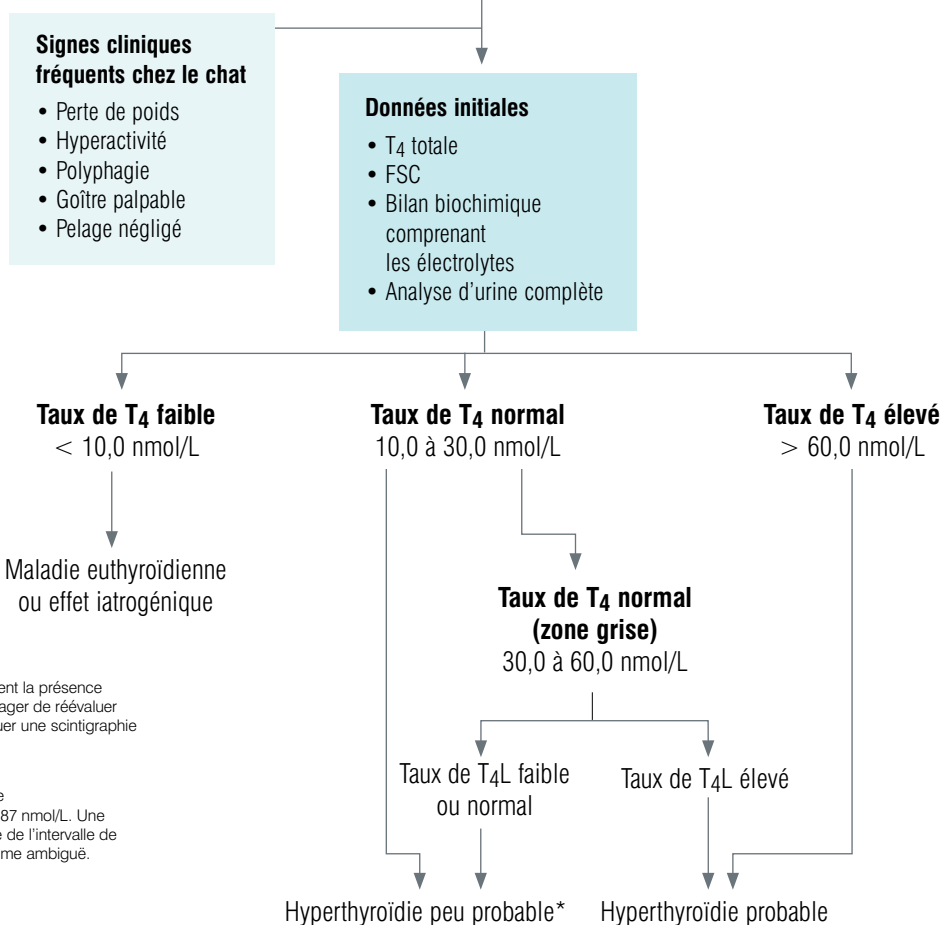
Signes cliniques fréquents chez le chat

• Perte de poids
• Hyperactivité
• Polyphagie
• Goître palpable
• Pelage négligé

Données initiales

• $T_4$ totale
• FSC
• Bilan biochimique comprenant les électrolytes
• Analyse d'urine complète

Taux de $T_4$ faible
$<$ 10,0 nmol/L

Maladie euthyroïdienne ou effet iatrogénique

Taux de $T_4$ normal
10,0 à 30,0 nmol/L

Taux de $T_4$ normal (zone grise)
30,0 à 60,0 nmol/L

Taux de $T_4$L faible ou normal

Taux de $T_4$L élevé

Taux de $T_4$ élevé
$>$ 60,0 nmol/L

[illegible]ent la présence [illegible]ager de réévaluer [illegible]uer une scintigraphie

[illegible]e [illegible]87 nmol/L. Une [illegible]e de l'intervalle de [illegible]me ambiguë.

Hyperthyroïdie peu probable*

Hyperthyroïdie probable